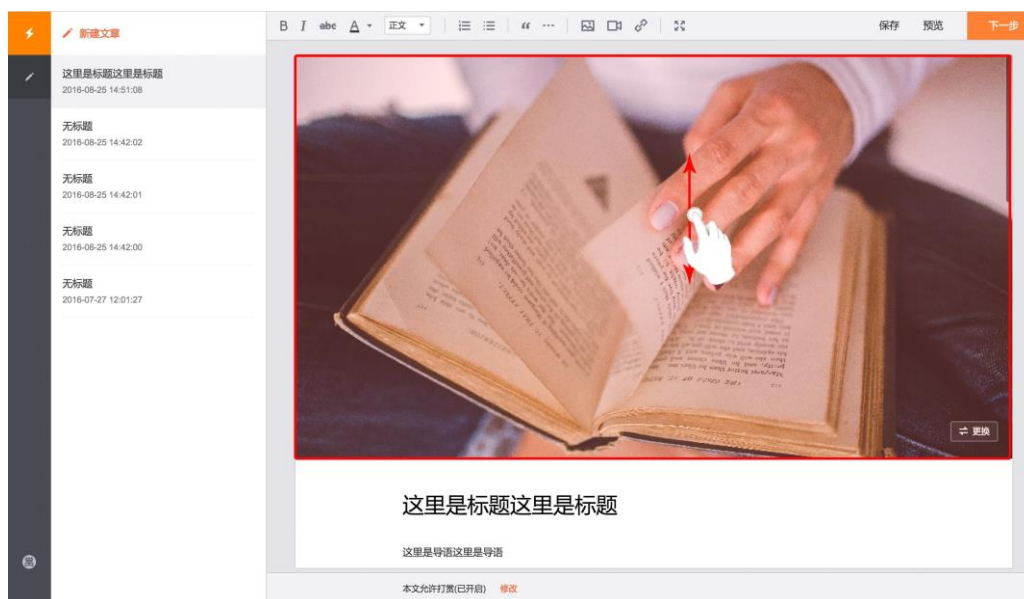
新建文章

这里是标题这里是标题
2016-08-25 14:51:08

无标题
2016-08-25 14:42:02

无标题
2016-08-25 14:42:01

无标题
2016-08-25 14:42:00

无标题
2016-07-27 12:01:27

B I abc A 正文 “ ···

保存 预览 下一步

更换

这里是标题这里是标题

这里是导语这里是导语

本文允许打赏(已开启) 修改